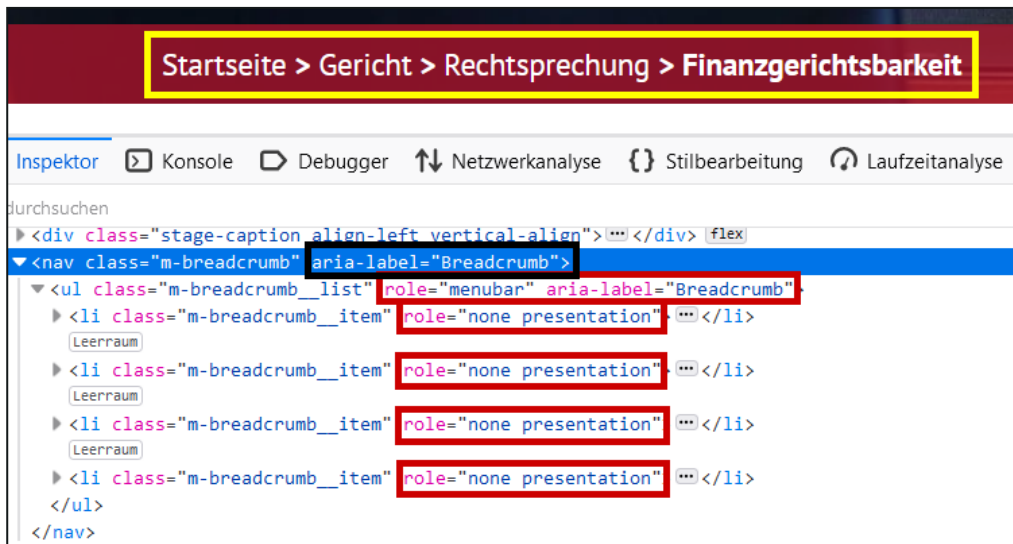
Startseite > Gericht > Rechtsprechung > Finanzgerichtsbarkeit

Inspektor Konsole Debugger Netzwerkanalyse Stilbearbeitung Laufzeitanalyse

durchsuchen

<div class="stage-caption align-left vertical-align"> ••• </div> flex
<nav class="m-breadcrumb" aria-label="Breadcrumb">
<ul class="m-breadcrumb__list" role="menubar" aria-label="Breadcrumb">
<li class="m-breadcrumb__item" role="none presentation"> ••• </li>
Leerraum
<li class="m-breadcrumb__item" role="none presentation"> ••• </li>
Leerraum
<li class="m-breadcrumb__item" role="none presentation"> ••• </li>
Leerraum
<li class="m-breadcrumb__item" role="none presentation"> ••• </li>
</ul>
</nav>